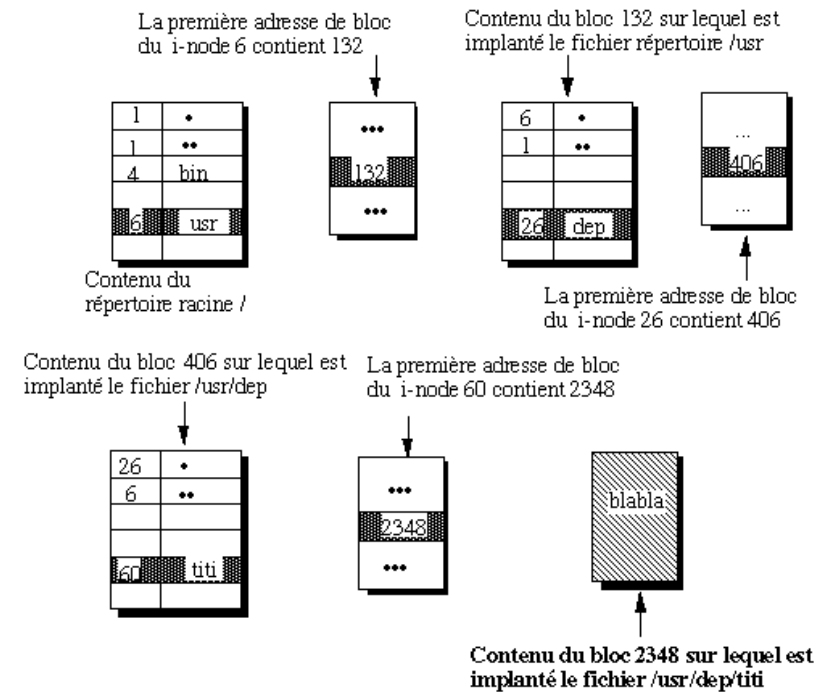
La première adresse de bloc du i-node 6 contient 132

Contenu du bloc 132 sur lequel est implanté le fichier répertoire /usr

| 1 | • |
|---|---|
| 1 | •• |
| 4 | bin |
| | |
| 6 | usr |
| | |

Contenu du répertoire racine /

•••
132
•••

| 6 | • |
|---|---|
| 1 | •• |
| | |
| | |
| 26 | dep |
| | |

...
406
...

La première adresse de bloc du i-node 26 contient 406

Contenu du bloc 406 sur lequel est implanté le fichier /usr/dep

La première adresse de bloc du i-node 60 contient 2348

| 26 | • |
|---|---|
| 6 | •• |
| | |
| | |
| 60 | titi |
| | |

•••
2348
•••

blabla

Contenu du bloc 2348 sur lequel est implanté le fichier /usr/dep/titi